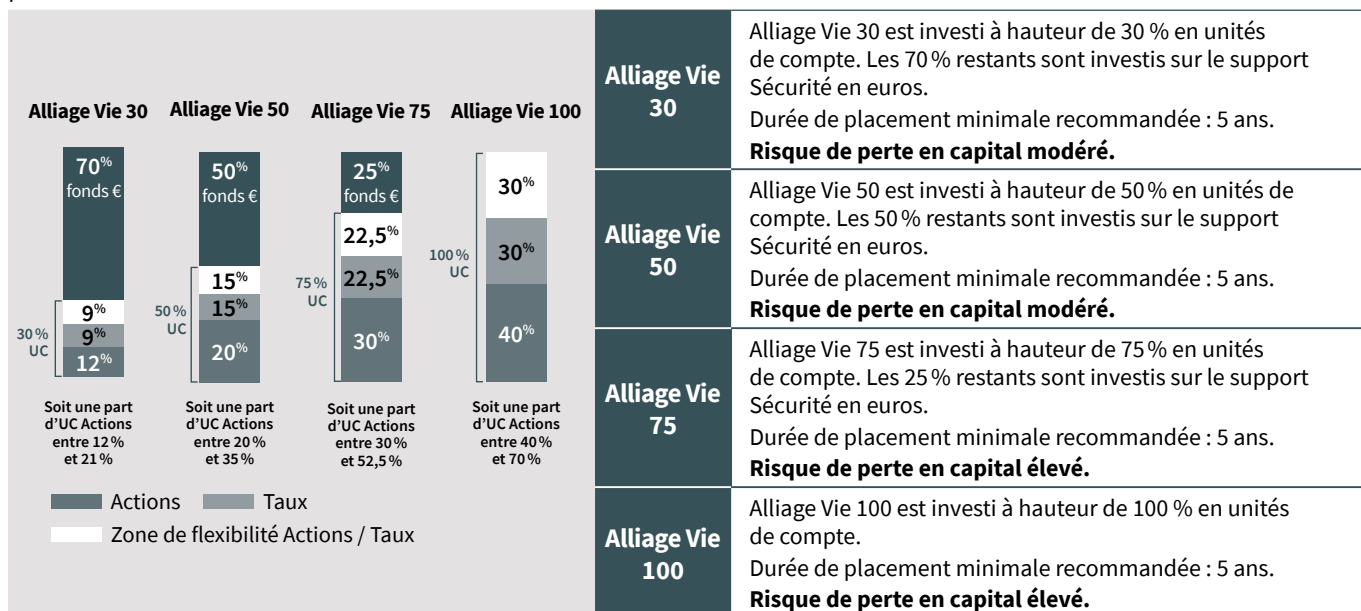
Alliage Vie 30

70% fonds €
9%
9%
12%
30% UC

Soit une part d'UC Actions entre 12 % et 21 %

Alliage Vie 50

50% fonds €
15%
15%
20%
50% UC

Soit une part d'UC Actions entre 20 % et 35 %

Alliage Vie 75

25% fonds €
22,5%
22,5%
30%
75% UC

Soit une part d'UC Actions entre 30 % et 52,5 %

Alliage Vie 100

30%
30%
40%
100% UC

Soit une part d'UC Actions entre 40 % et 70 %

Actions
Taux
Zone de flexibilité Actions / Taux

| Alliage Vie 30 | Alliage Vie 30 est investi à hauteur de 30 % en unités de compte. Les 70 % restants sont investis sur le support Sécurité en euros. Durée de placement minimale recommandée : 5 ans. **Risque de perte en capital modéré.** |
|---|---|
| Alliage Vie 50 | Alliage Vie 50 est investi à hauteur de 50 % en unités de compte. Les 50 % restants sont investis sur le support Sécurité en euros. Durée de placement minimale recommandée : 5 ans. **Risque de perte en capital modéré.** |
| Alliage Vie 75 | Alliage Vie 75 est investi à hauteur de 75 % en unités de compte. Les 25 % restants sont investis sur le support Sécurité en euros. Durée de placement minimale recommandée : 5 ans. **Risque de perte en capital élevé.** |
| Alliage Vie 100 | Alliage Vie 100 est investi à hauteur de 100 % en unités de compte. Durée de placement minimale recommandée : 5 ans. **Risque de perte en capital élevé.** |